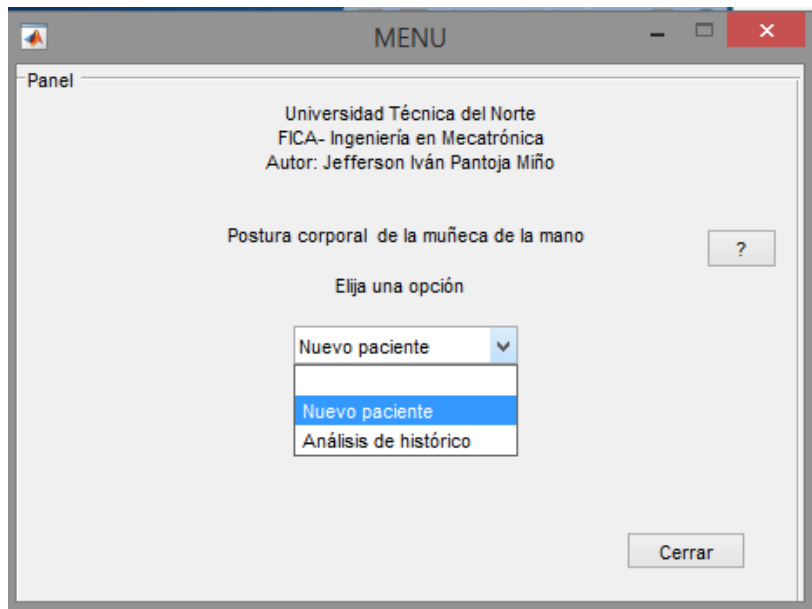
MENU

Panel

Universidad Técnica del Norte
FICA- Ingeniería en Mecatrónica
Autor: Jefferson Iván Pantoja Miño

Postura corporal de la muñeca de la mano

?

Elija una opción

Nuevo paciente

Nuevo paciente
Análisis de histórico

Cerrar